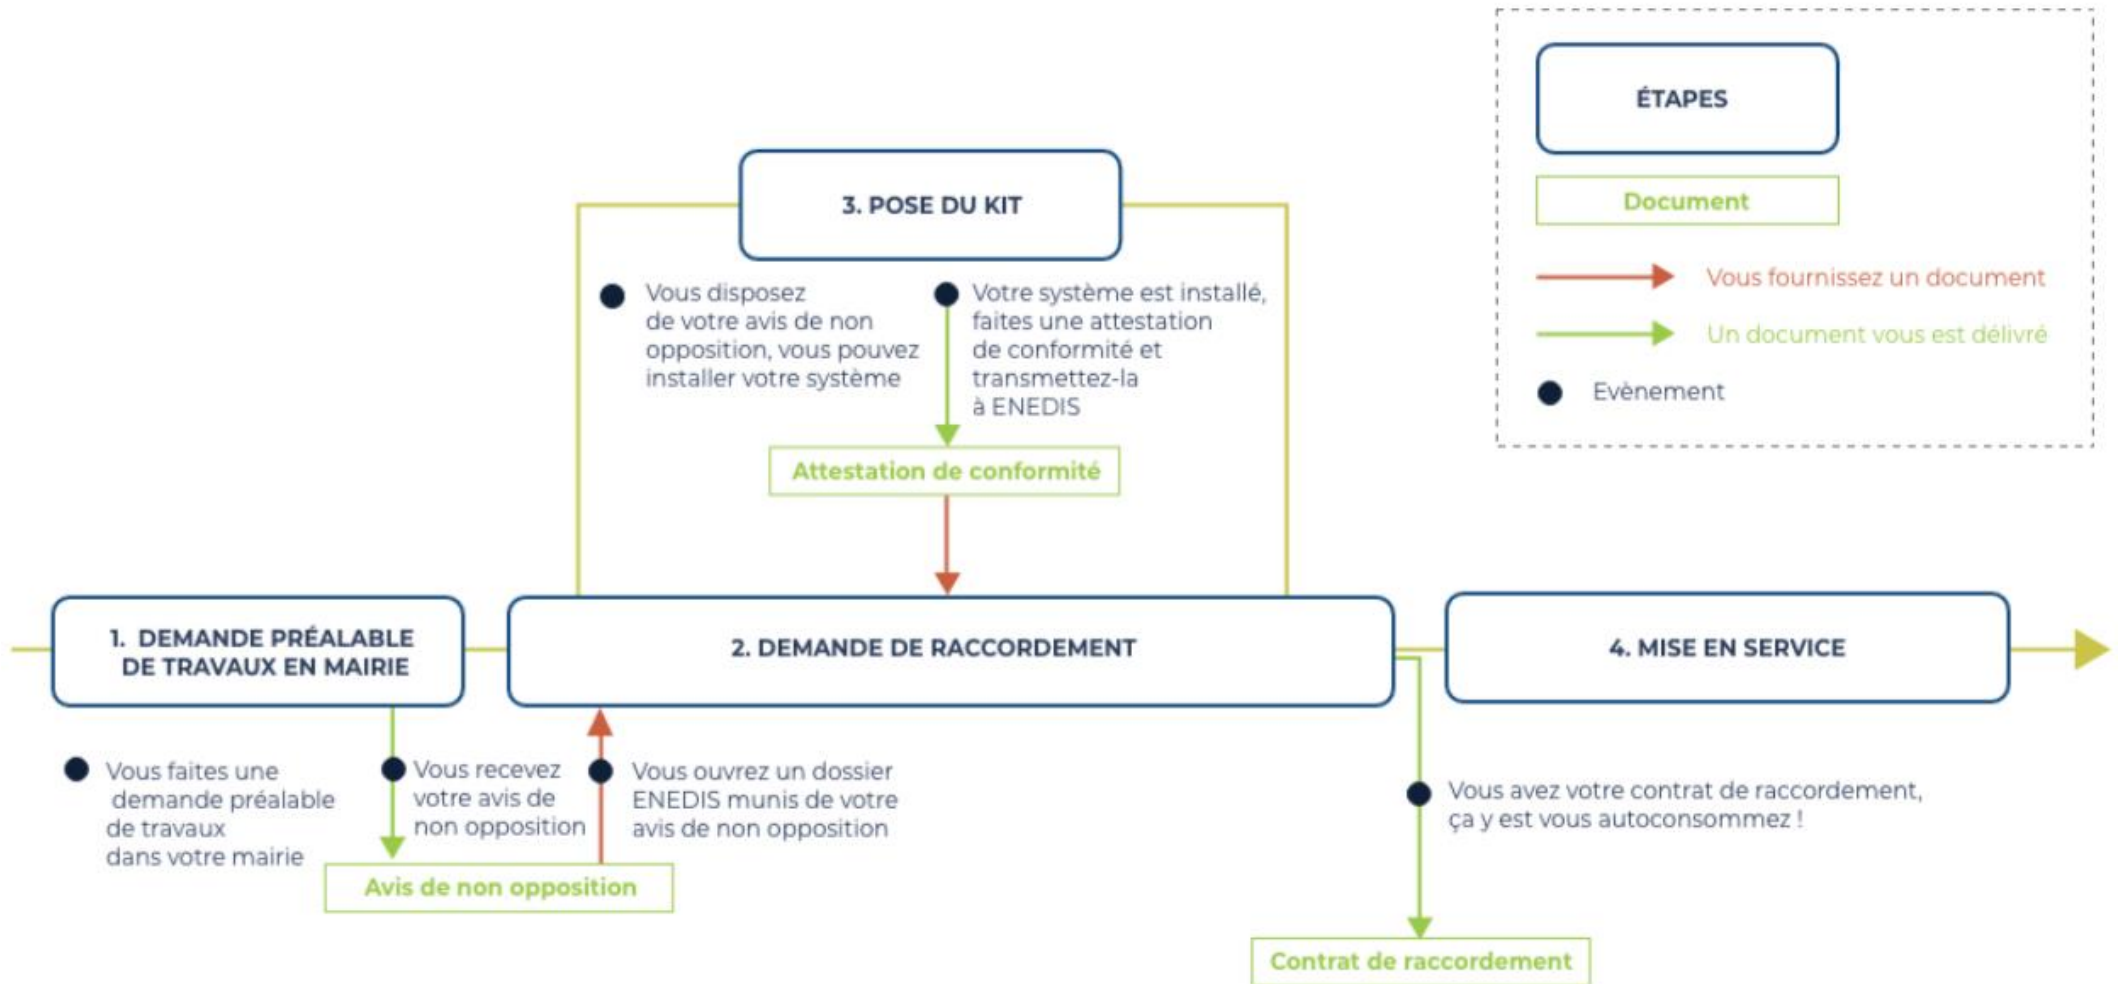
ÉTAPES

Document

Vous fournissez un document

Un document vous est délivré

Evènement

3. POSE DU KIT

Vous disposez de votre avis de non opposition, vous pouvez installer votre système

Votre système est installé, faites une attestation de conformité et transmettez-la à ENEDIS

Attestation de conformité

1. DEMANDE PRÉALABLE DE TRAVAUX EN MAIRIE

2. DEMANDE DE RACCORDEMENT

4. MISE EN SERVICE

Vous faites une demande préalable de travaux dans votre mairie

Vous recevez votre avis de non opposition

Vous ouvrez un dossier ENEDIS munis de votre avis de non opposition

Avis de non opposition

Vous avez votre contrat de raccordement, ça y est vous autoconsommez !

Contrat de raccordement